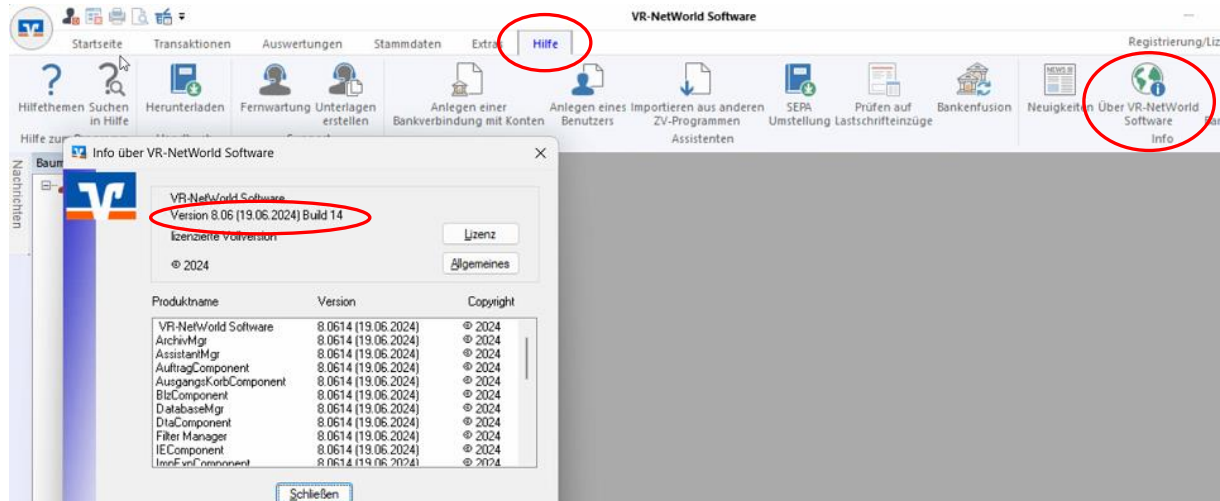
VR-NetWorld Software

Startseite Transaktionen Auswertungen Stammdaten Extra Hilfe

Registrierung/Liz

Hilfethemen Suchen in Hilfe Herunterladen Fernwartung Unterlagen erstellen Anlegen einer Bankverbindung mit Konten Anlegen eines Benutzers Importieren aus anderen ZV-Programmen SEPA Umstellung Prüfen auf Lastschrifteinzüge Bankenfusion Neuigkeiten Über VR-NetWorld Software

Hilfe zum Programm Handbuch Support Assistenten Info

Baum

Nachrichten

Info über VR-NetWorld Software

VR-NetWorld Software
Version 8.06 (19.06.2024) Build 14
lizenzierte Vollversion
© 2024

Lizenz
Allgemeines

| Produktname | Version | Copyright |
|---|---|---|
| VR-NetWorld Software | 8.0614 (19.06.2024) | © 2024 |
| ArchivMgr | 8.0614 (19.06.2024) | © 2024 |
| AssistantMgr | 8.0614 (19.06.2024) | © 2024 |
| AuftragComponent | 8.0614 (19.06.2024) | © 2024 |
| AusgangsKorbComponent | 8.0614 (19.06.2024) | © 2024 |
| BlzComponent | 8.0614 (19.06.2024) | © 2024 |
| DatabaseMgr | 8.0614 (19.06.2024) | © 2024 |
| DtaComponent | 8.0614 (19.06.2024) | © 2024 |
| Filter Manager | 8.0614 (19.06.2024) | © 2024 |
| IEComponent | 8.0614 (19.06.2024) | © 2024 |
| ImpExpComponent | 8.0614 (19.06.2024) | © 2024 |

Schließen